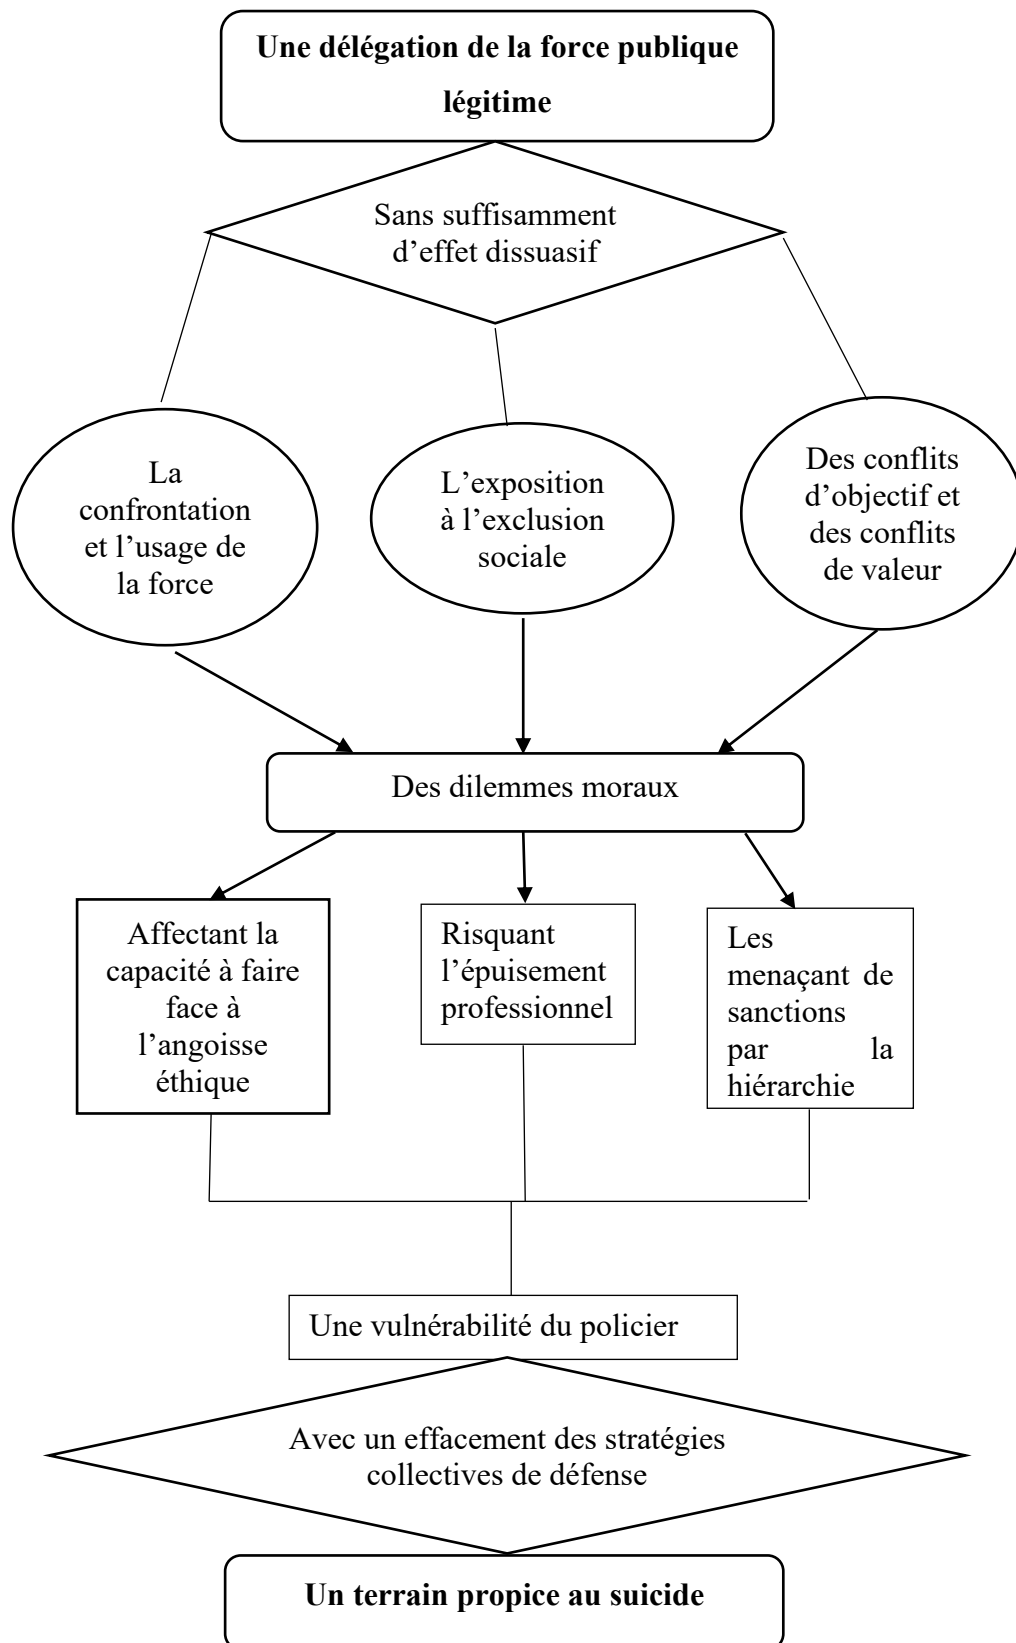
Une délégation de la force publique légitime

Sans suffisamment d'effet dissuasif

La confrontation et l'usage de la force

L'exposition à l'exclusion sociale

Des conflits d'objectif et des conflits de valeur

Des dilemmes moraux

Affectant la capacité à faire face à l'angoisse éthique

Risquant l'épuisement professionnel

Les menaçant de sanctions par la hiérarchie

Une vulnérabilité du policier

Avec un effacement des stratégies collectives de défense

Un terrain propice au suicide